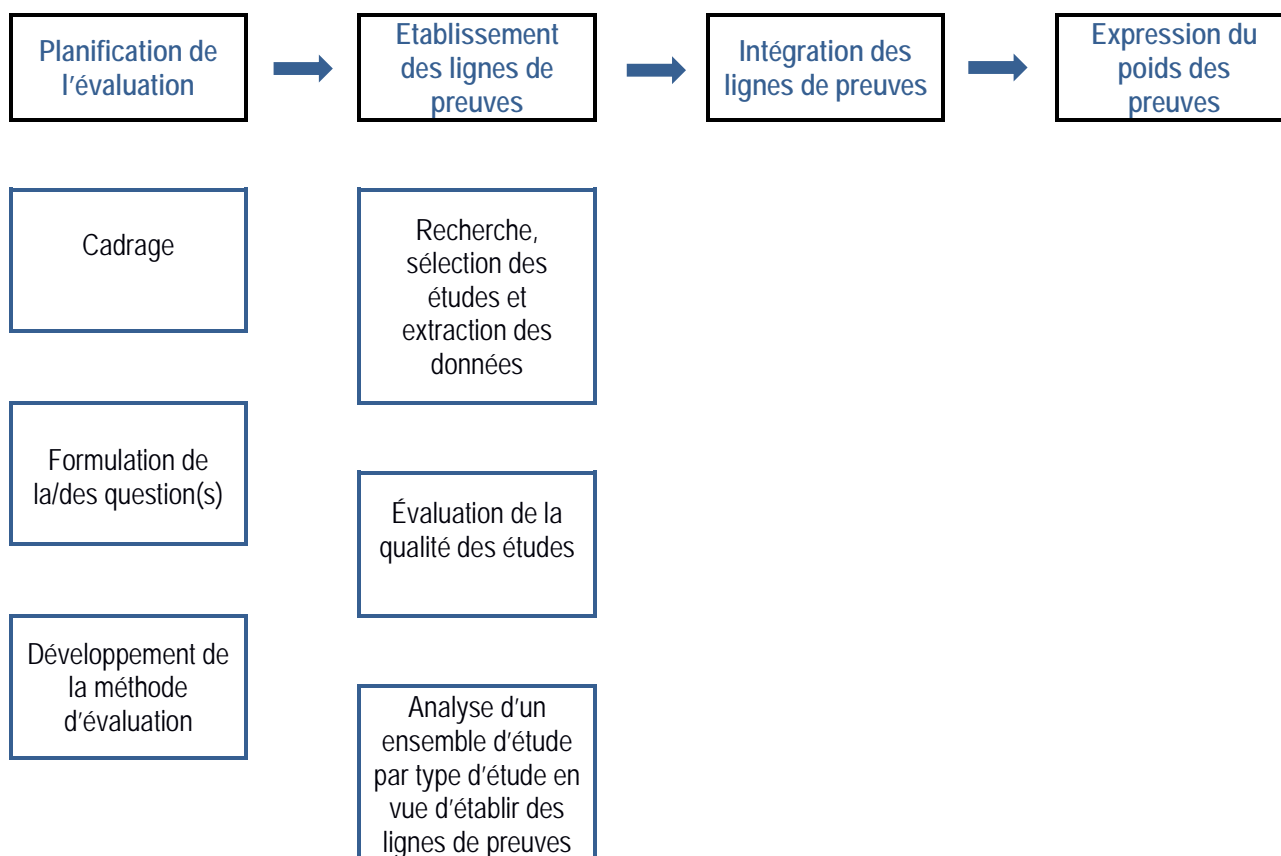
Planification de l'évaluation

Etablissement des lignes de preuves

Intégration des lignes de preuves

Expression du poids des preuves

Cadrage

Formulation de la/des question(s)

Développement de la méthode d'évaluation

Recherche, sélection des études et extraction des données

Évaluation de la qualité des études

Analyse d'un ensemble d'étude par type d'étude en vue d'établir des lignes de preuves